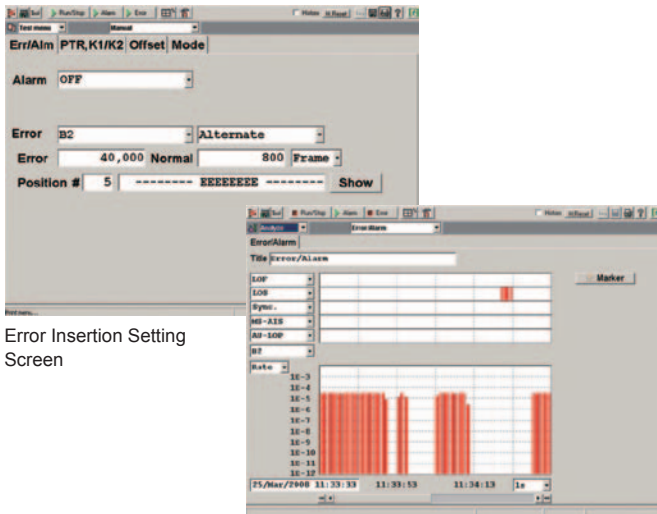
Sel Run/Stop Alarm Error History H.Reset
Test menu Manual
Err/Alm PTR,K1/K2 Offset Mode

Alarm OFF

Error B2 Alternate
Error 40,000 Normal 800 Frame
Position # 5 -------- EEEEEEEE -------- Show

Error Insertion Setting Screen

Sel Run/Stop Alarm Error History H.Reset
Analysis Error/Alarm
Error/Alarm
Title Error/Alarm
LOF
LOS
Sync.
MS-AIS
AU-LOP
B2
Marker
Rate
1E-3
1E-4
1E-5
1E-6
1E-7
1E-8
1E-9
1E-10
1E-11
1E-12
25/Mar/2008 11:33:33 11:33:53 11:34:13 1s